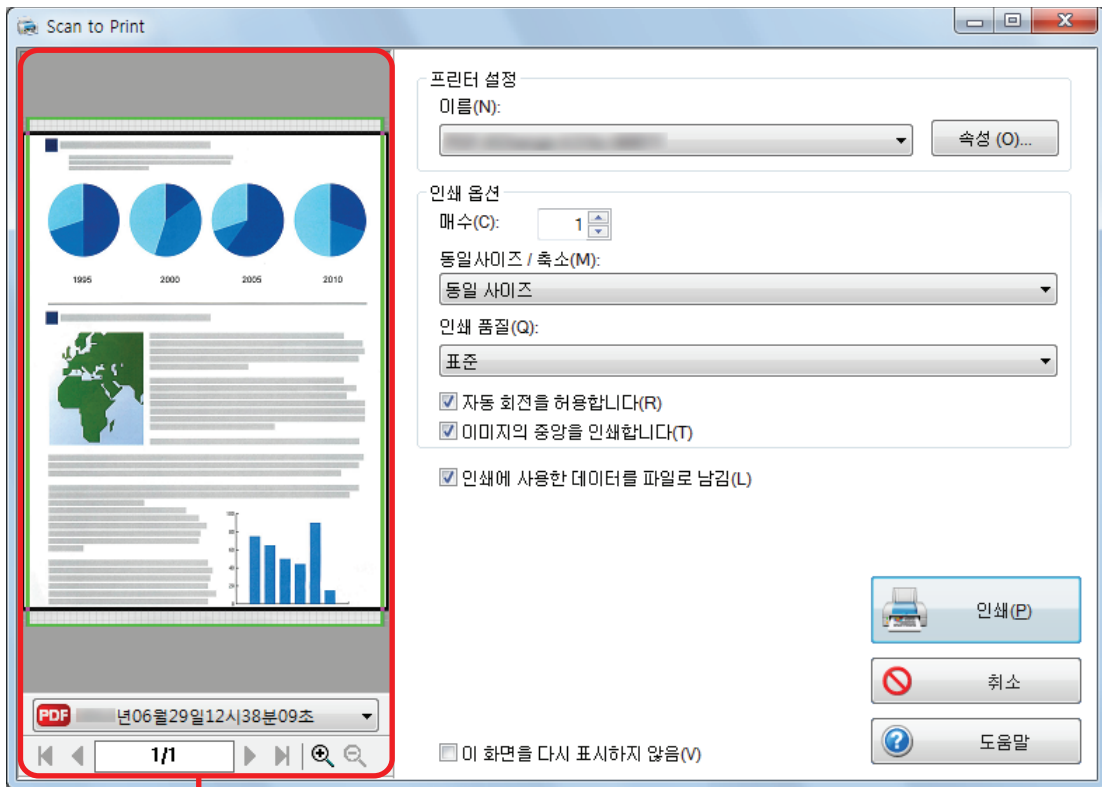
Scan to Print

1995 2000 2005 2010

PDF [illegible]년06월29일12시38분09초

1/1

프린터 설정
이름(N):
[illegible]
속성 (O)...

인쇄 옵션
매수(C): 1
동일사이즈 / 축소(M):
동일 사이즈
인쇄 품질(Q):
표준
자동 회전을 허용합니다(R)
이미지의 중앙을 인쇄합니다(T)

인쇄에 사용한 데이터를 파일로 남김(L)

인쇄(P)
취소
도움말

이 화면을 다시 표시하지 않음(V)